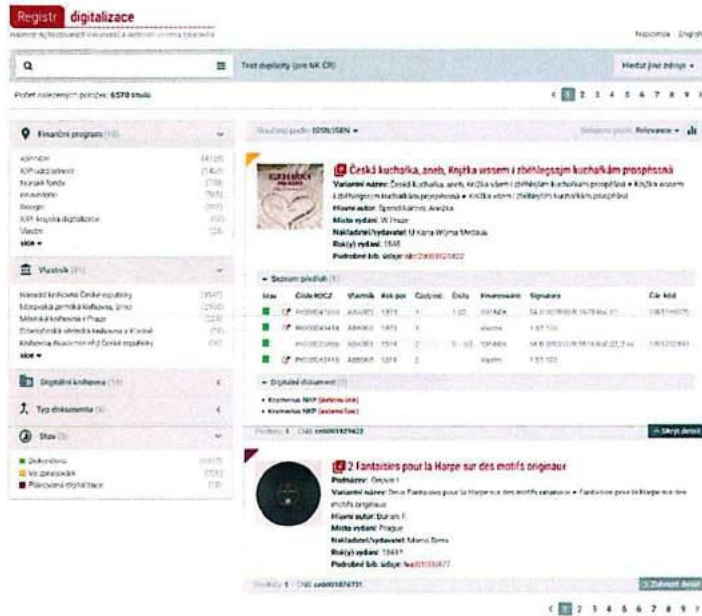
Registr digitalizace

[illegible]

Nápověda English

Test duplicity (pro NK ČR)

Hledat jinde +

Počet nalezených záznamů: 6578 titulů

1 2 3 4 5 6 7 8 9

Finanční program

Vlastník

Digitální knihovna

Typ dokumentu

Stav

Dokončeno

Ve zpracování

Plánovaná digitalizace

Seřadit podle: Relevance

Česká kuchařka, aneb, Knížka všem i zběhlejším kuchařkám prospěšná

Variantní název: Česká kuchařka, aneb, Knížka všem i zběhlejším kuchařkám prospěšná

Hlavní autor:

Místo vydání: W Praze

Nakladatel/vydavatel:

Rok(y) vydání: 1848

Podrobné bib. údaje:

Seznam předloh

| Stav | Čárový kód | Vlastník | Rok per. | Část/vol. | Číslo | Signatura | Čár. kód |
|---|---|---|---|---|---|---|---|
| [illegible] | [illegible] | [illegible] | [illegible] | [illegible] | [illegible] | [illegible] | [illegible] |

Digitální dokument

Kramerius NKP (externí link)

Kramerius NKP (externí link)

Skrýt detail

2 Fantaisies pour la Harpe sur des motifs originaux

Podnázev: Oeuvre 1

Variantní název:

Hlavní autor:

Místo vydání: Prague

Nakladatel/vydavatel:

Rok(y) vydání: 1841?

Podrobné bib. údaje:

Zobrazit detail

1 2 3 4 5 6 7 8 9